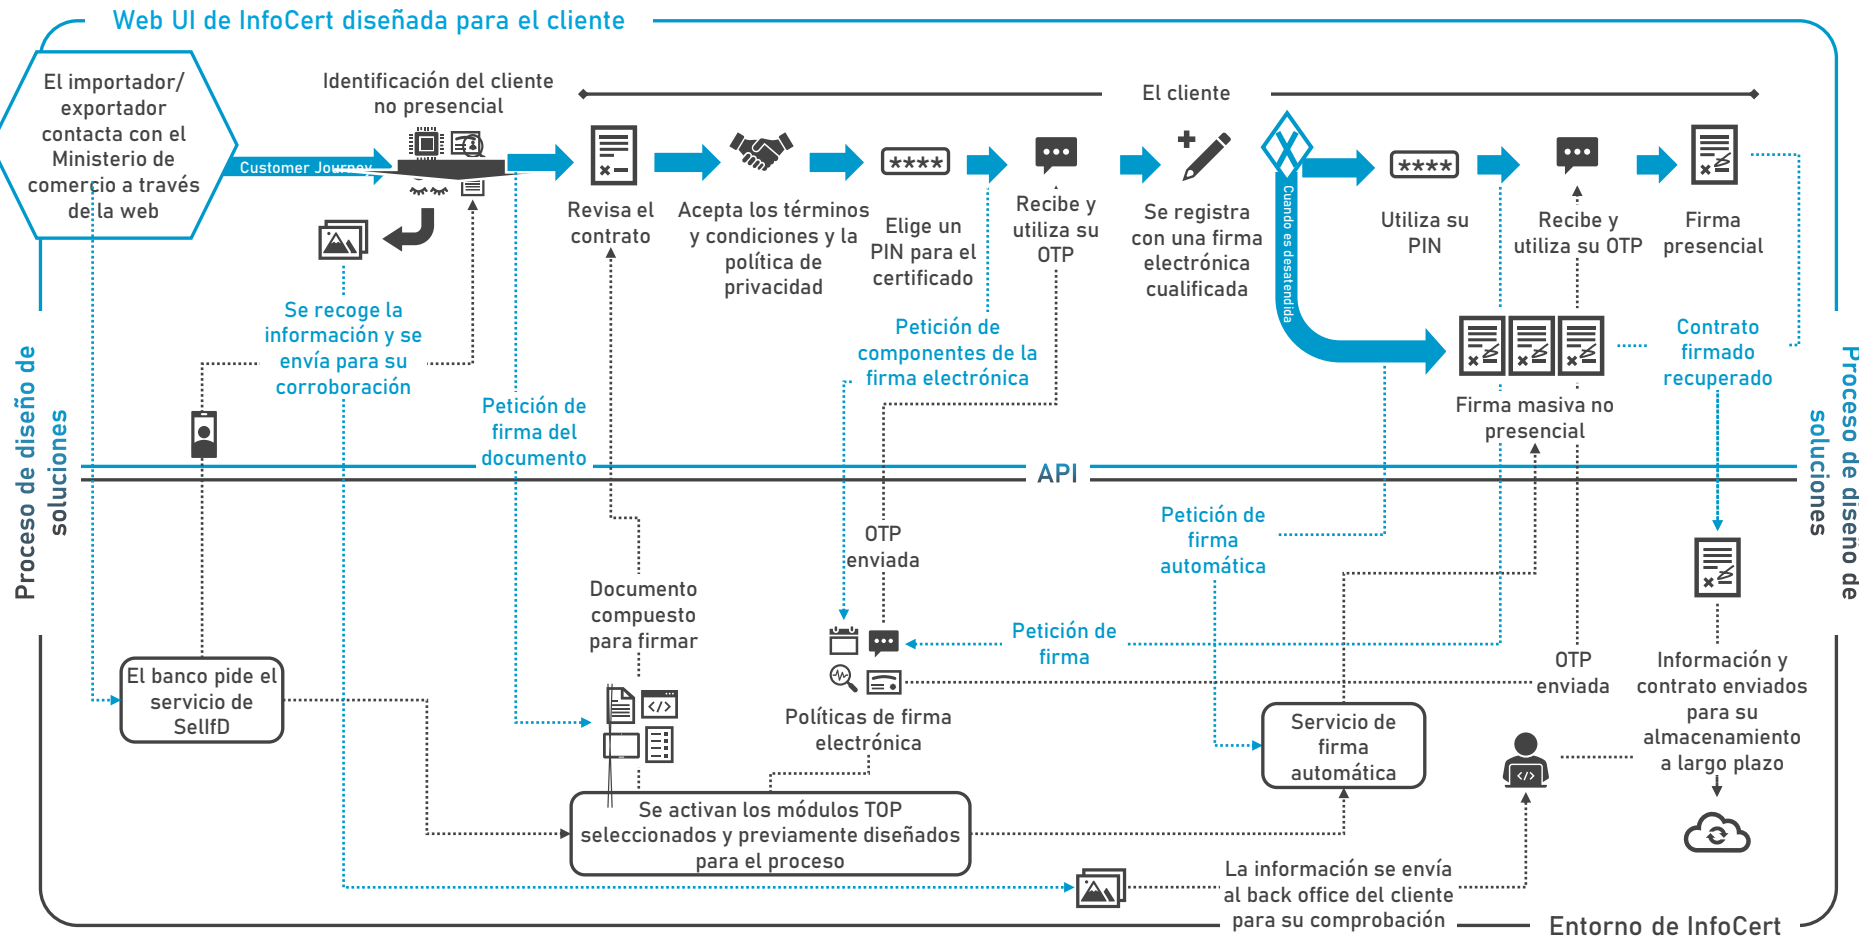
Web UI de InfoCert diseñada para el cliente

El importador/ exportador contacta con el Ministerio de comercio a través de la web

Customer Journey

Identificación del cliente no presencial

El cliente

Revisa el contrato

Acepta los términos y condiciones y la política de privacidad

****

Elige un PIN para el certificado

Recibe y utiliza su OTP

Se registra con una firma electrónica cualificada

Cuando es desatendida

****

Utiliza su PIN

Recibe y utiliza su OTP

Firma presencial

Se recoge la información y se envía para su corroboración

Petición de firma del documento

Petición de componentes de la firma electrónica

Firma masiva no presencial

Contrato firmado recuperado

Proceso de diseño de soluciones

API

Proceso de diseño de soluciones

OTP enviada

Petición de firma automática

Documento compuesto para firmar

Petición de firma

OTP enviada

Información y contrato enviados para su almacenamiento a largo plazo

El banco pide el servicio de SelfID

Políticas de firma electrónica

Servicio de firma automática

Se activan los módulos TOP seleccionados y previamente diseñados para el proceso

La información se envía al back office del cliente para su comprobación

Entorno de InfoCert